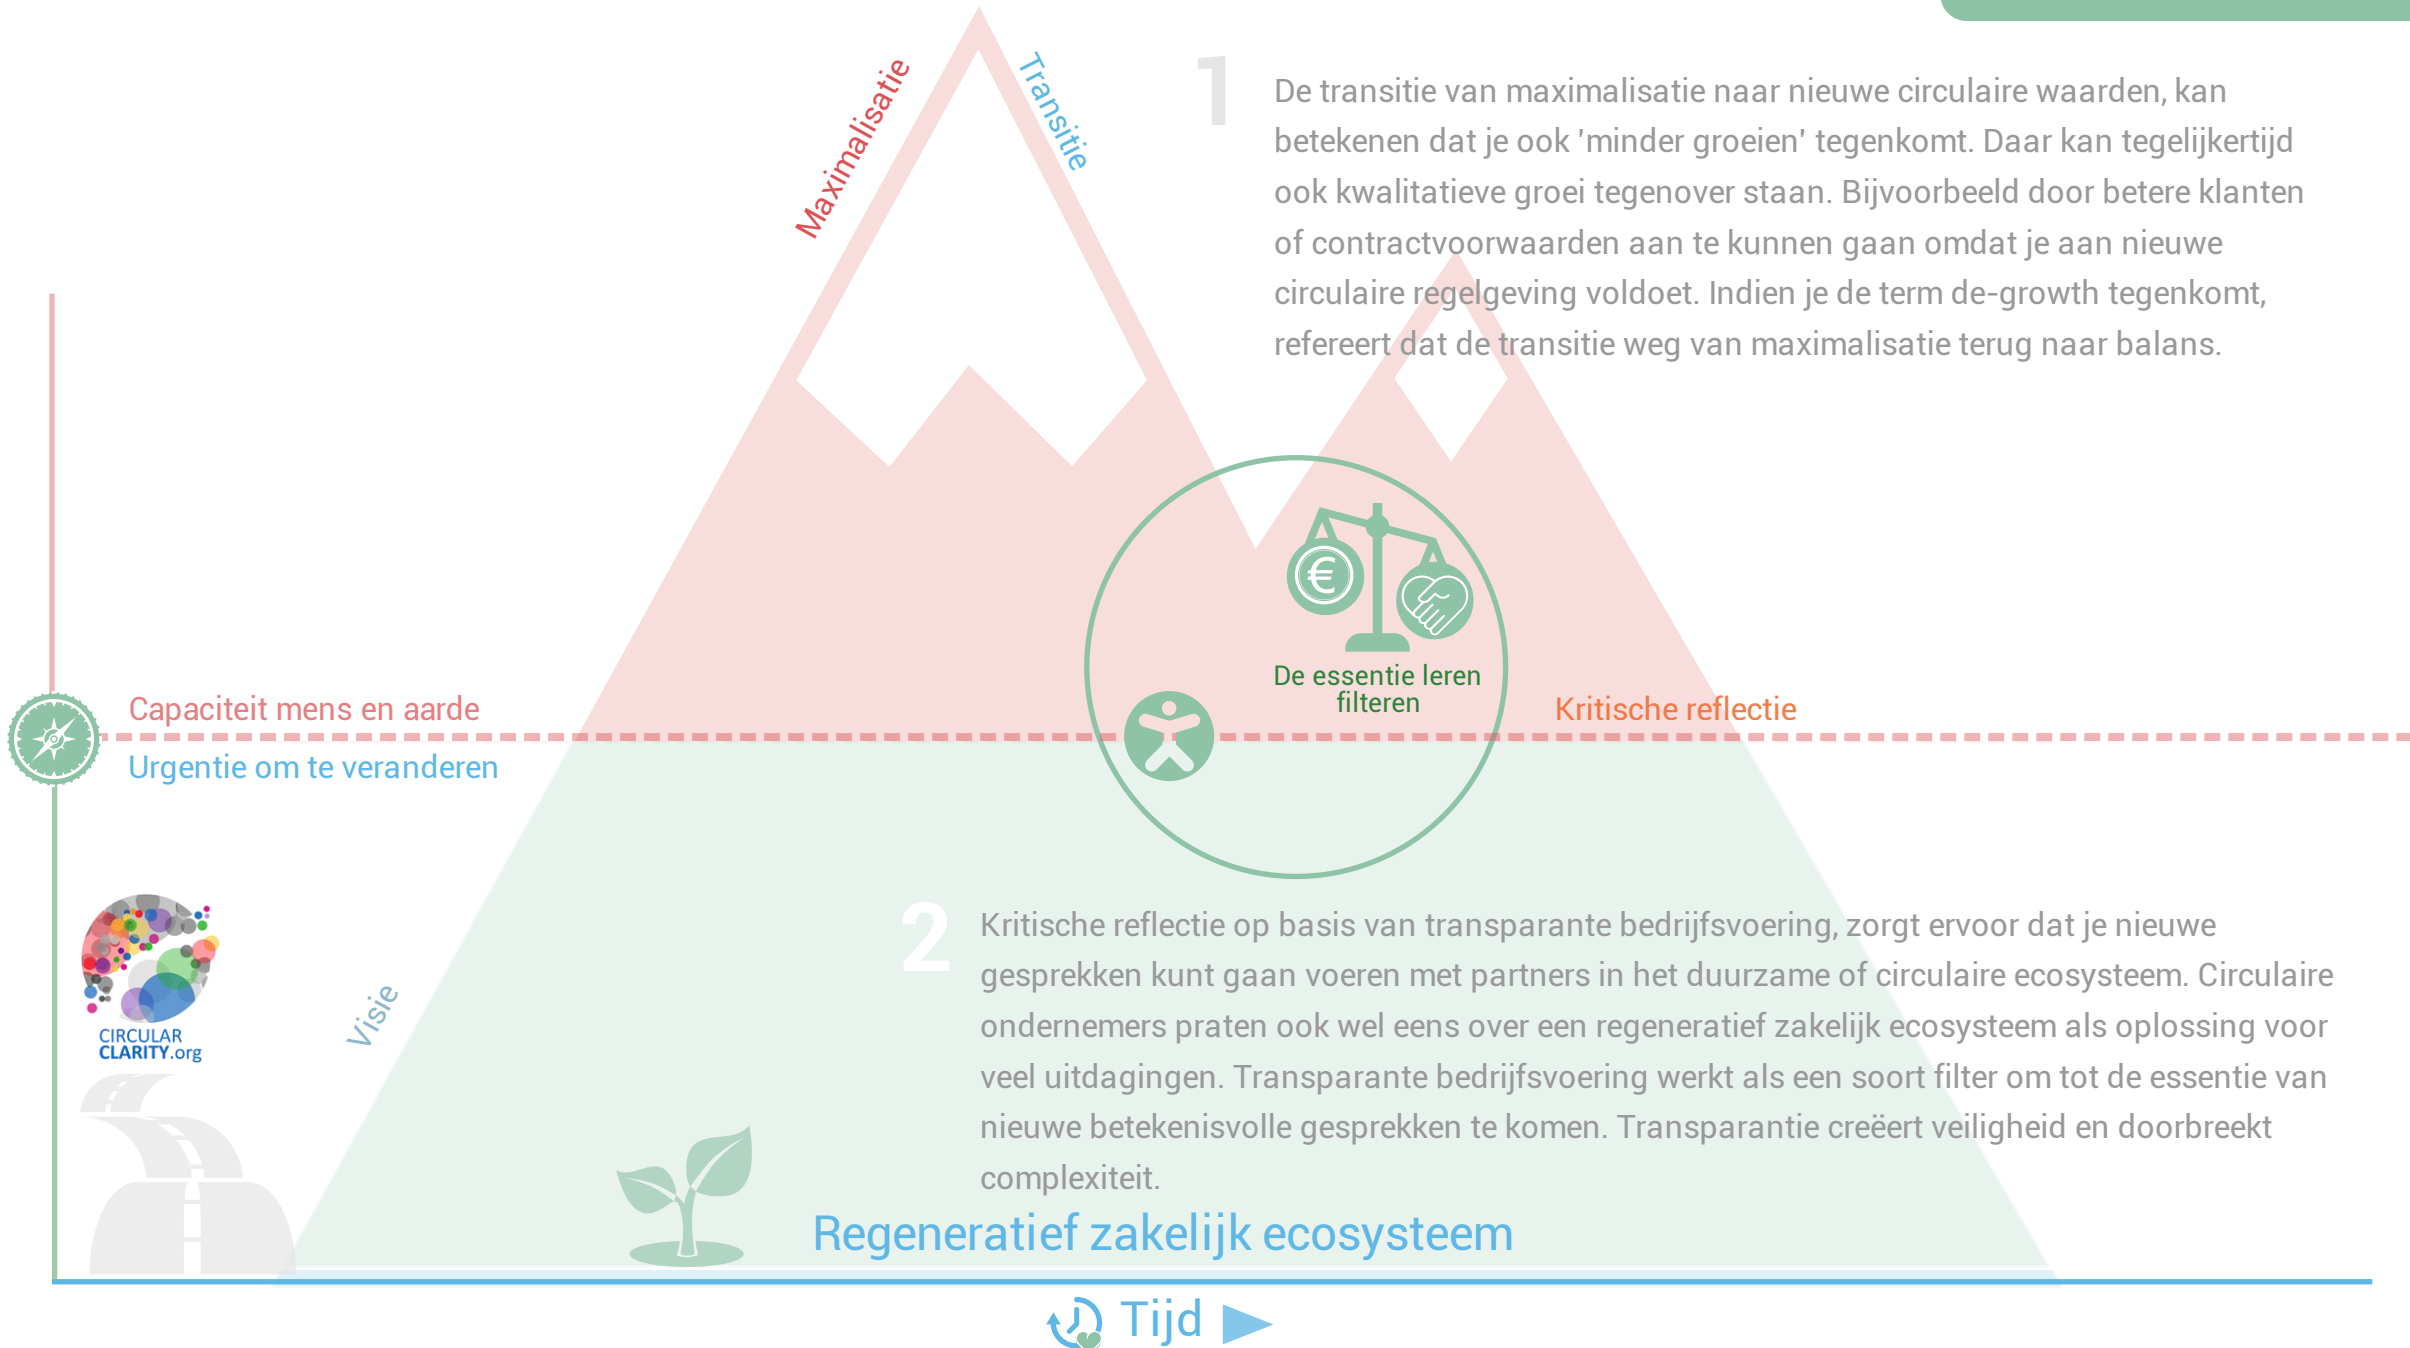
Maximalisatie

Transitie

1 De transitie van maximalisatie naar nieuwe circulaire waarden, kan betekenen dat je ook 'minder groeien' tegenkomt. Daar kan tegelijkertijd ook kwalitatieve groei tegenover staan. Bijvoorbeeld door betere klanten of contractvoorwaarden aan te kunnen gaan omdat je aan nieuwe circulaire regelgeving voldoet. Indien je de term de-growth tegenkomt, refereert dat de transitie weg van maximalisatie terug naar balans.

De essentie leren filteren

Capaciteit mens en aarde

Kritische reflectie

Urgentie om te veranderen

CIRCULAR CLARITY.org

Visie

2 Kritische reflectie op basis van transparante bedrijfsvoering, zorgt ervoor dat je nieuwe gesprekken kunt gaan voeren met partners in het duurzame of circulaire ecosysteem. Circulaire ondernemers praten ook wel eens over een regeneratief zakelijk ecosysteem als oplossing voor veel uitdagingen. Transparante bedrijfsvoering werkt als een soort filter om tot de essentie van nieuwe betekenisvolle gesprekken te komen. Transparantie creëert veiligheid en doorbreekt complexiteit.

Regeneratief zakelijk ecosysteem

Tijd